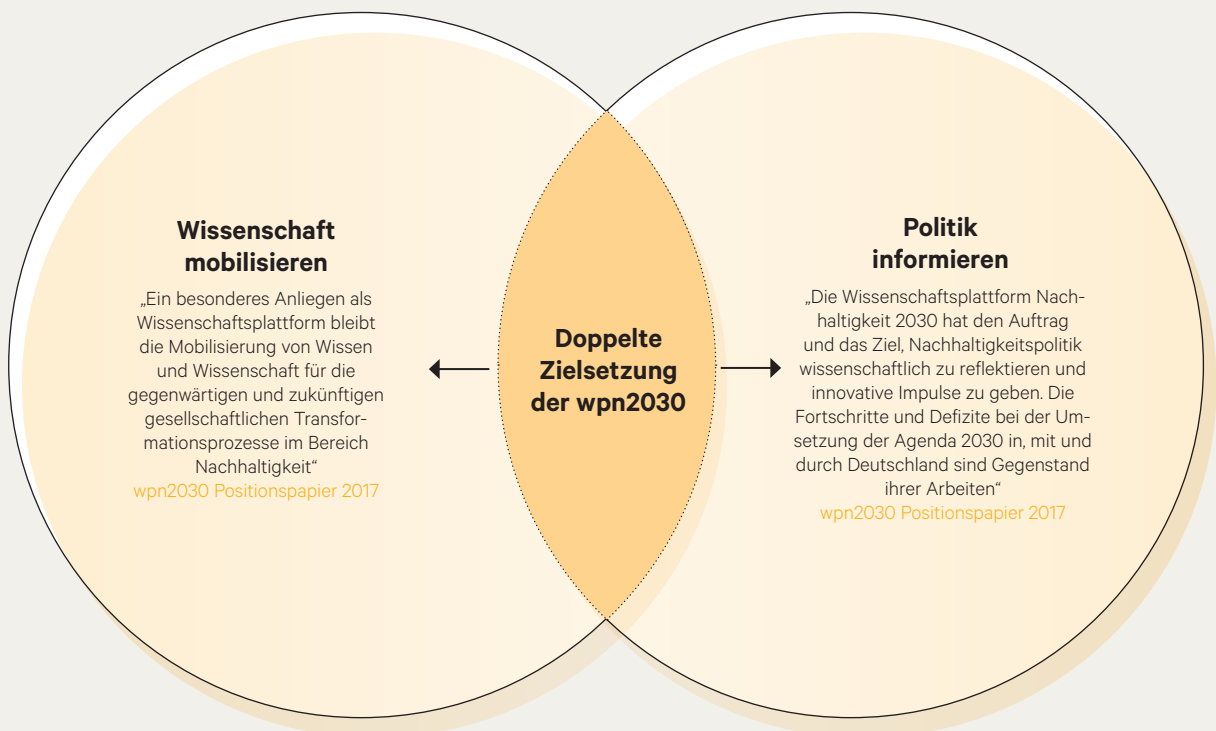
Wissenschaft mobilisieren

„Ein besonderes Anliegen als Wissenschaftsplattform bleibt die Mobilisierung von Wissen und Wissenschaft für die gegenwärtigen und zukünftigen gesellschaftlichen Transformationsprozesse im Bereich Nachhaltigkeit“
wpn2030 Positionspapier 2017

Doppelte Zielsetzung der wpn2030

Politik informieren

„Die Wissenschaftsplattform Nachhaltigkeit 2030 hat den Auftrag und das Ziel, Nachhaltigkeitspolitik wissenschaftlich zu reflektieren und innovative Impulse zu geben. Die Fortschritte und Defizite bei der Umsetzung der Agenda 2030 in, mit und durch Deutschland sind Gegenstand ihrer Arbeiten“
wpn2030 Positionspapier 2017